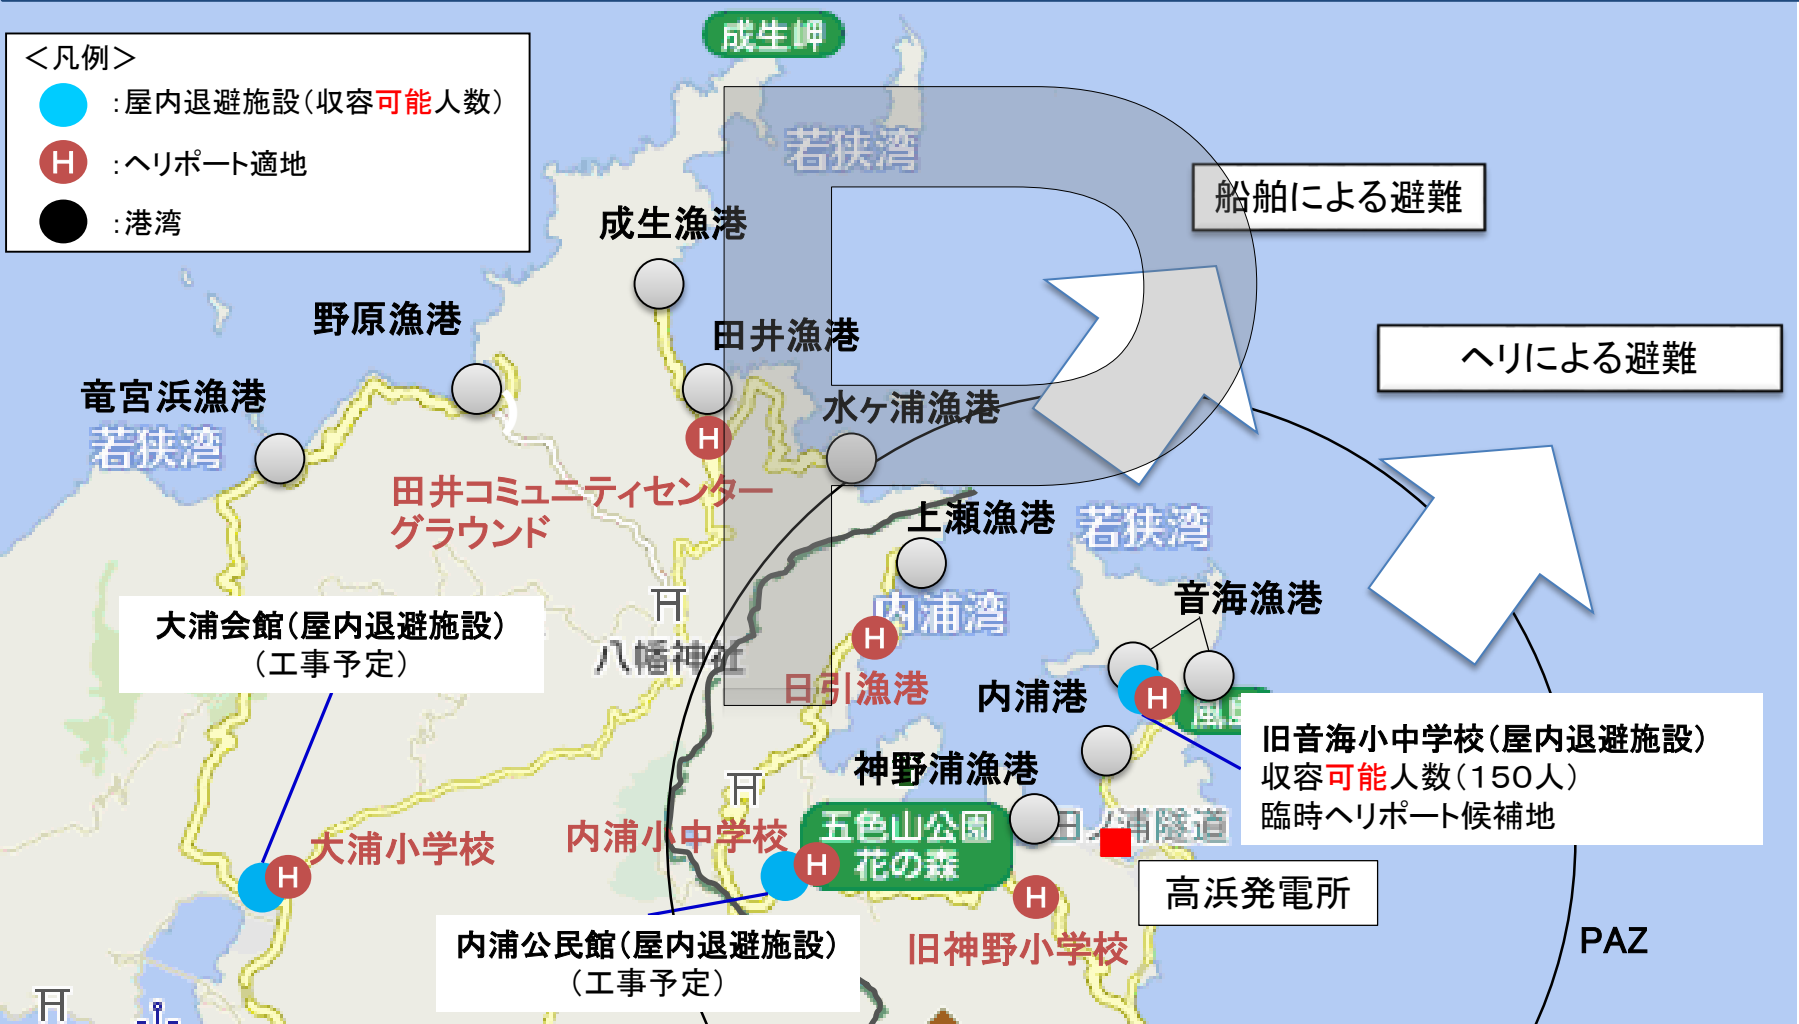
＜凡例＞
:屋内退避施設（収容可能人数）
H :ヘリポート適地
:港湾

成生岬
若狭湾
船舶による避難
成生漁港
野原漁港
田井漁港
ヘリによる避難
竜宮浜漁港
若狭湾
H
水ヶ浦漁港
田井コミュニティセンターグラウンド
上瀬漁港
若狭湾
音海漁港
大浦会館（屋内退避施設）
（工事予定）
内浦湾
H
八幡神社
日引漁港
内浦港
H
旧音海小中学校（屋内退避施設）
収容可能人数（150人）
臨時ヘリポート候補地
神野浦漁港
五色山公園
花の森
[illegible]浦隧道
大浦小学校
H
内浦小中学校
H
高浜発電所
H
内浦公民館（屋内退避施設）
（工事予定）
旧神野小学校
PAZ